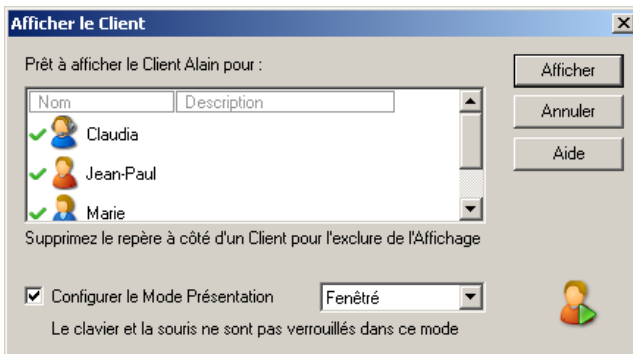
Afficher le Client

Prêt à afficher le Client Alain pour :

| Nom | Description |
|---|---|
| Claudia | |
| Jean-Paul | |
| Marie | |

Afficher

Annuler

Aide

Supprimez le repère à côté d'un Client pour l'exclure de l'Affichage

Configurer le Mode Présentation

Fenêtré

Le clavier et la souris ne sont pas verrouillés dans ce mode